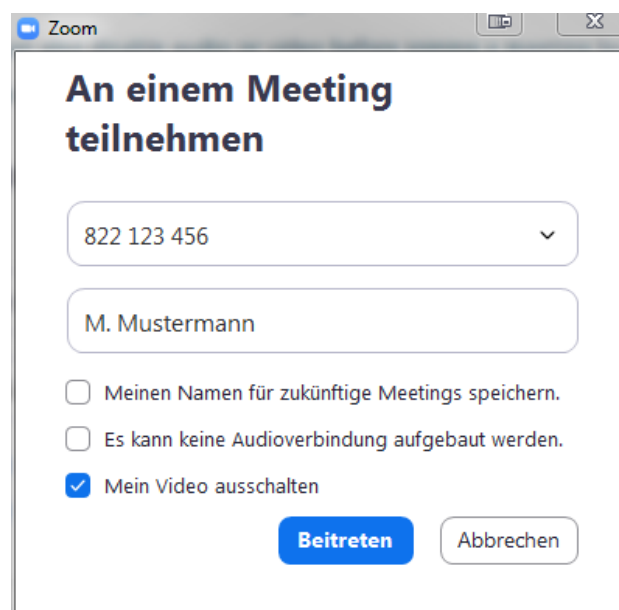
Zoom

An einem Meeting teilnehmen

822 123 456

M. Mustermann

Meinen Namen für zukünftige Meetings speichern.

Es kann keine Audioverbindung aufgebaut werden.

Mein Video ausschalten

Beitreten

Abbrechen